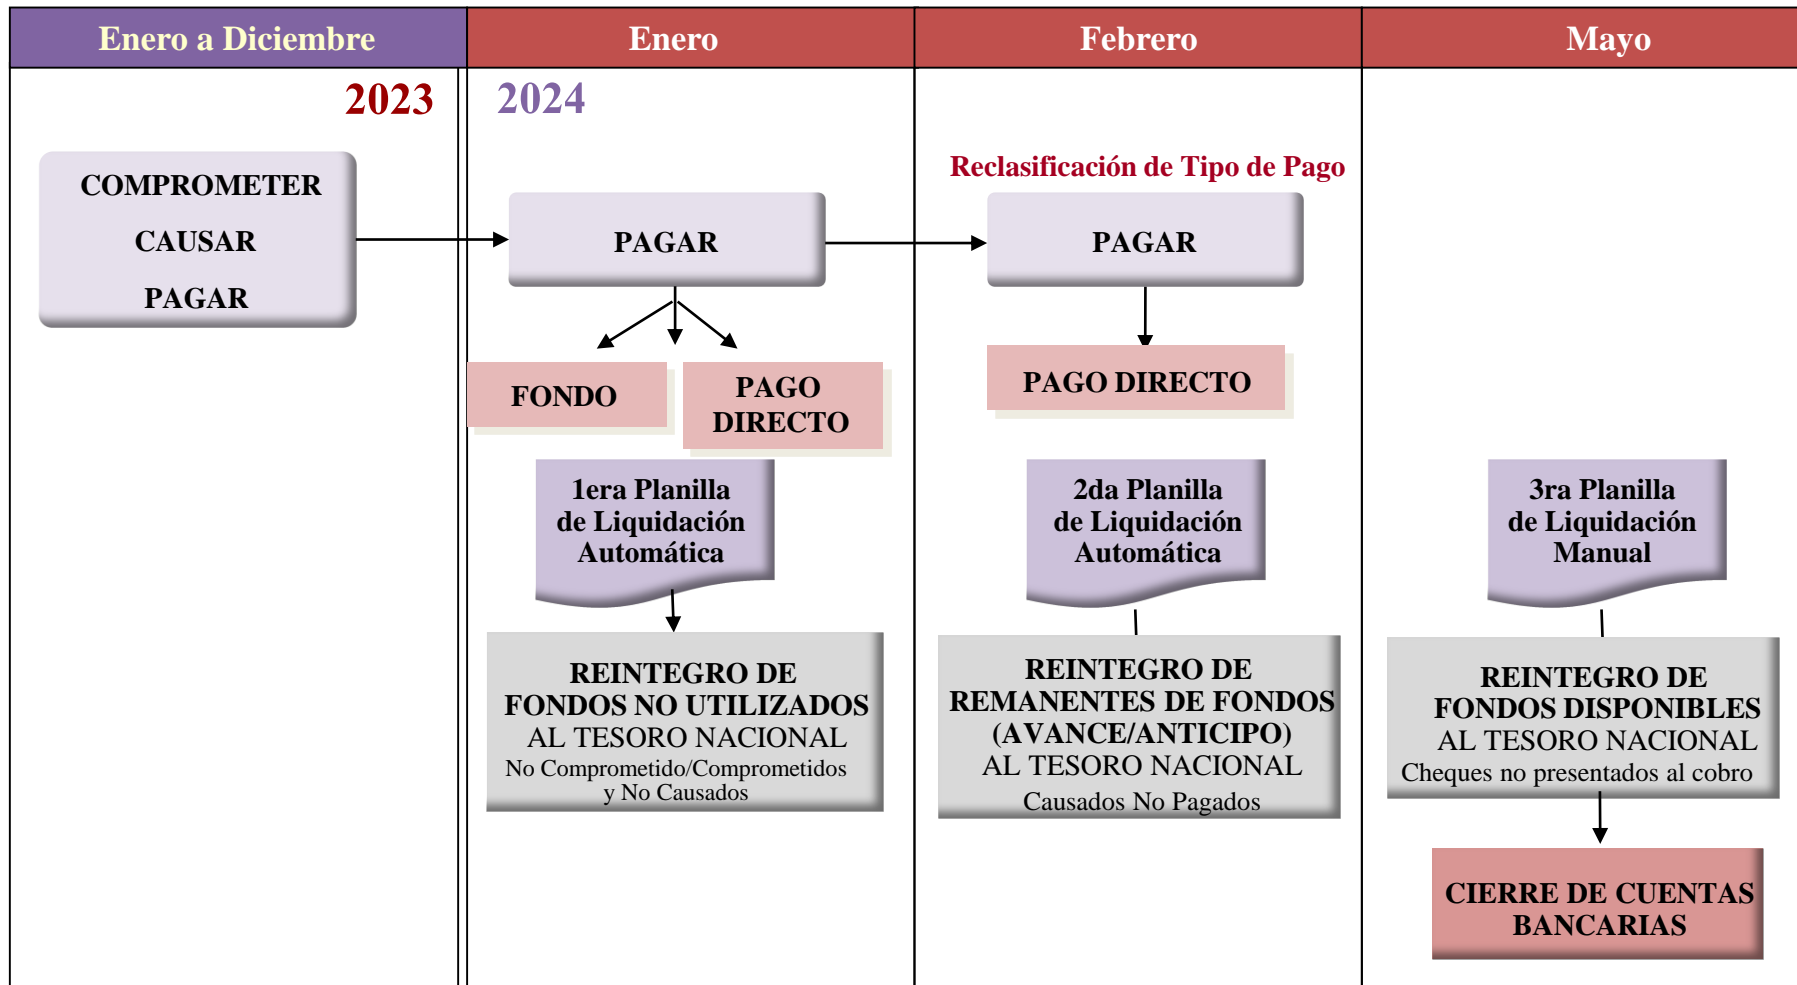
Enero a Diciembre

2023

COMPROMETER

CAUSAR

PAGAR

Enero

2024

PAGAR

FONDO

PAGO DIRECTO

1era Planilla de Liquidación Automática

REINTEGRO DE FONDOS NO UTILIZADOS AL TESORO NACIONAL
No Comprometido/Comprometidos y No Causados

Febrero

Reclasificación de Tipo de Pago

PAGAR

PAGO DIRECTO

2da Planilla de Liquidación Automática

REINTEGRO DE REMANENTES DE FONDOS (AVANCE/ANTICIPO) AL TESORO NACIONAL
Causados No Pagados

Mayo

3ra Planilla de Liquidación Manual

REINTEGRO DE FONDOS DISPONIBLES AL TESORO NACIONAL
Cheques no presentados al cobro

CIERRE DE CUENTAS BANCARIAS